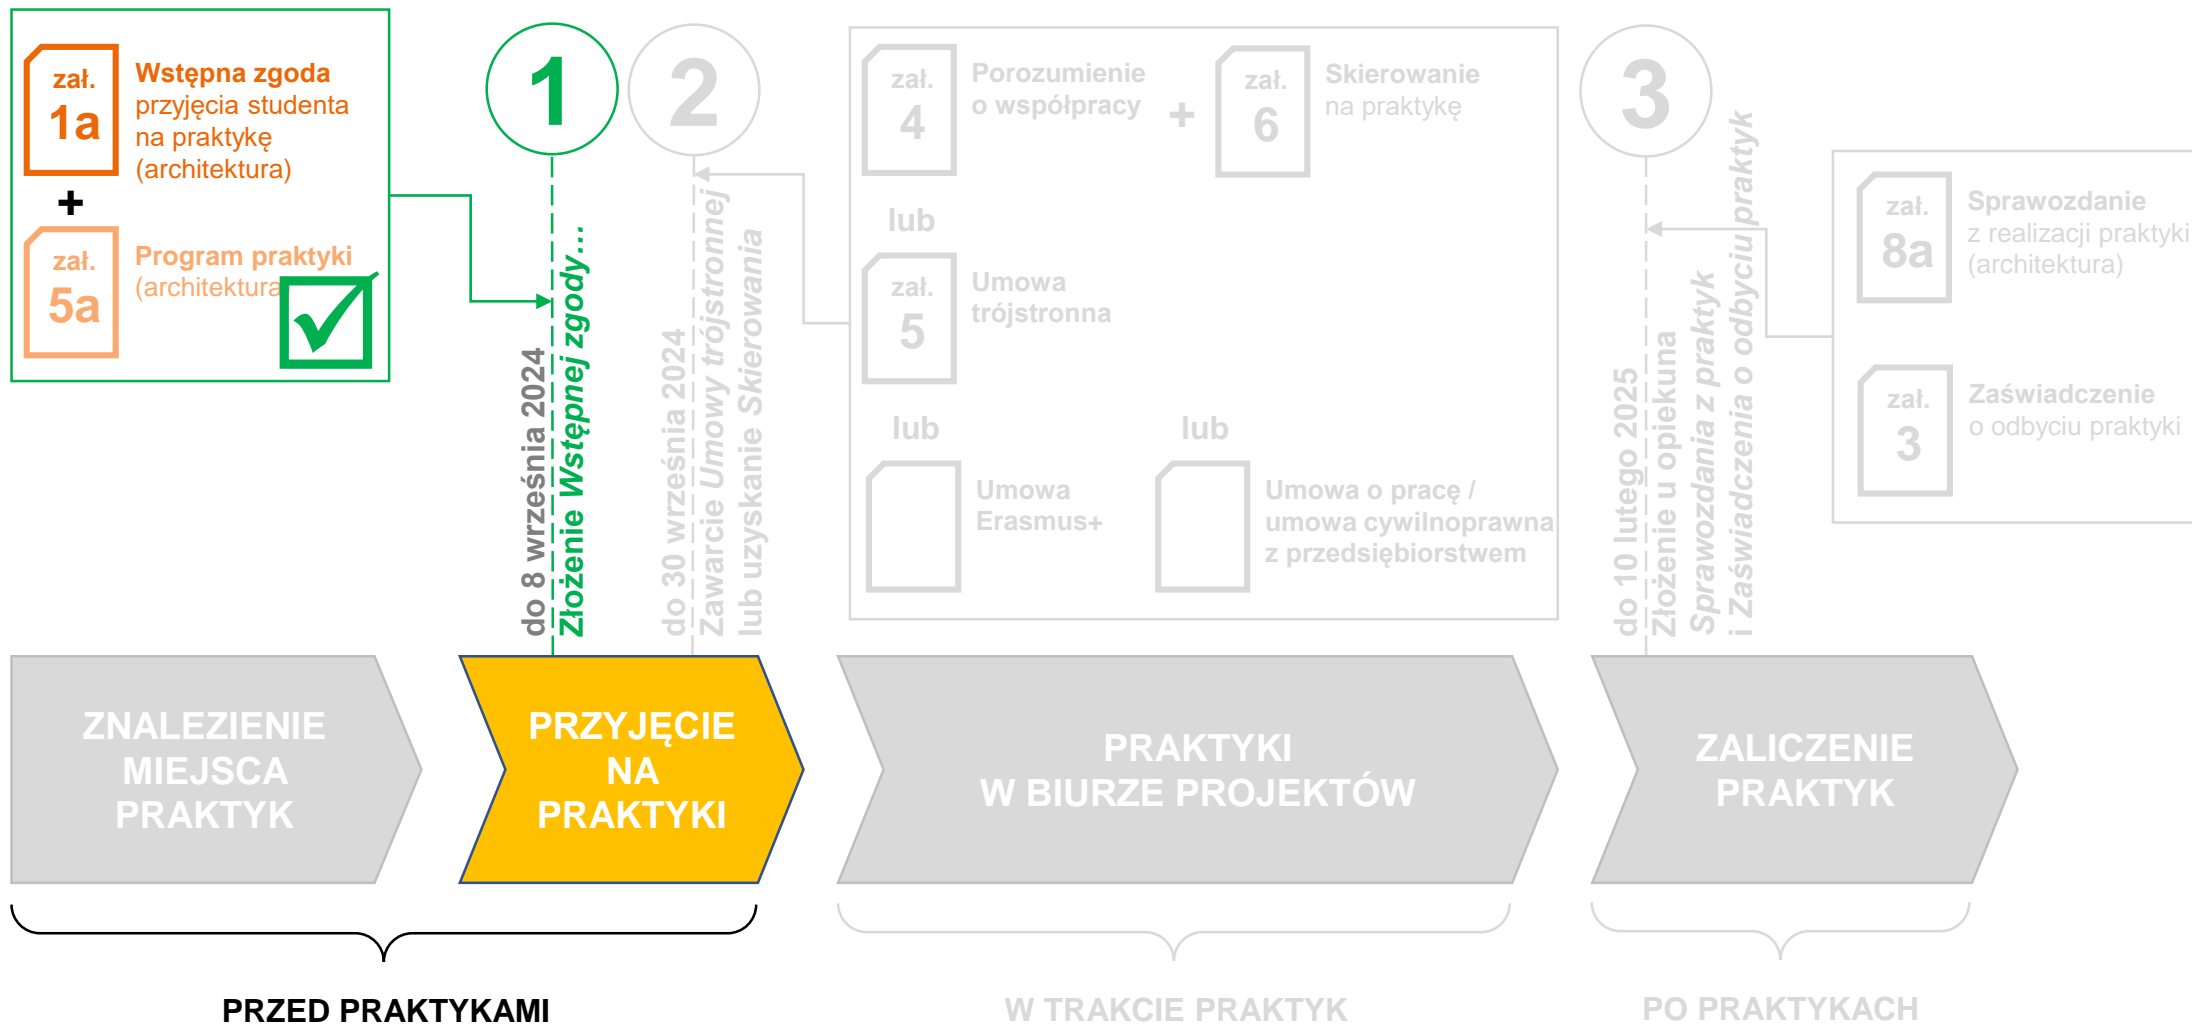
zał. 1a
Wstępna zgoda przyjęcia studenta na praktykę (architektura)
+
zał. 5a
Program praktyki (architektura)

1
do 8 września 2024
Złożenie Wstępnej zgody...

2
do 30 września 2024
Zawarcie Umowy trójstronnej lub uzyskanie Skierowania

zał. 4
Porozumienie o współpracy
+
zał. 6
Skierowanie na praktykę
lub
zał. 5
Umowa trójstronna
lub
Umowa Erasmus+
lub
Umowa o pracę / umowa cywilnoprawna z przedsiębiorstwem

3
do 10 lutego 2025
Złożenie u opiekuna Sprawozdania z praktyk i Zaświadczenia o odbyciu praktyk

zał. 8a
Sprawozdanie z realizacji praktyki (architektura)
zał. 3
Zaświadczenie o odbyciu praktyki

ZNALEZIENIE MIEJSCA PRAKTYK
PRZYJĘCIE NA PRAKTYKI
PRAKTYKI W BIURZE PROJEKTÓW
ZALICZENIE PRAKTYK

PRZED PRAKTYKAMI
W TRAKCIE PRAKTYK
PO PRAKTYKACH